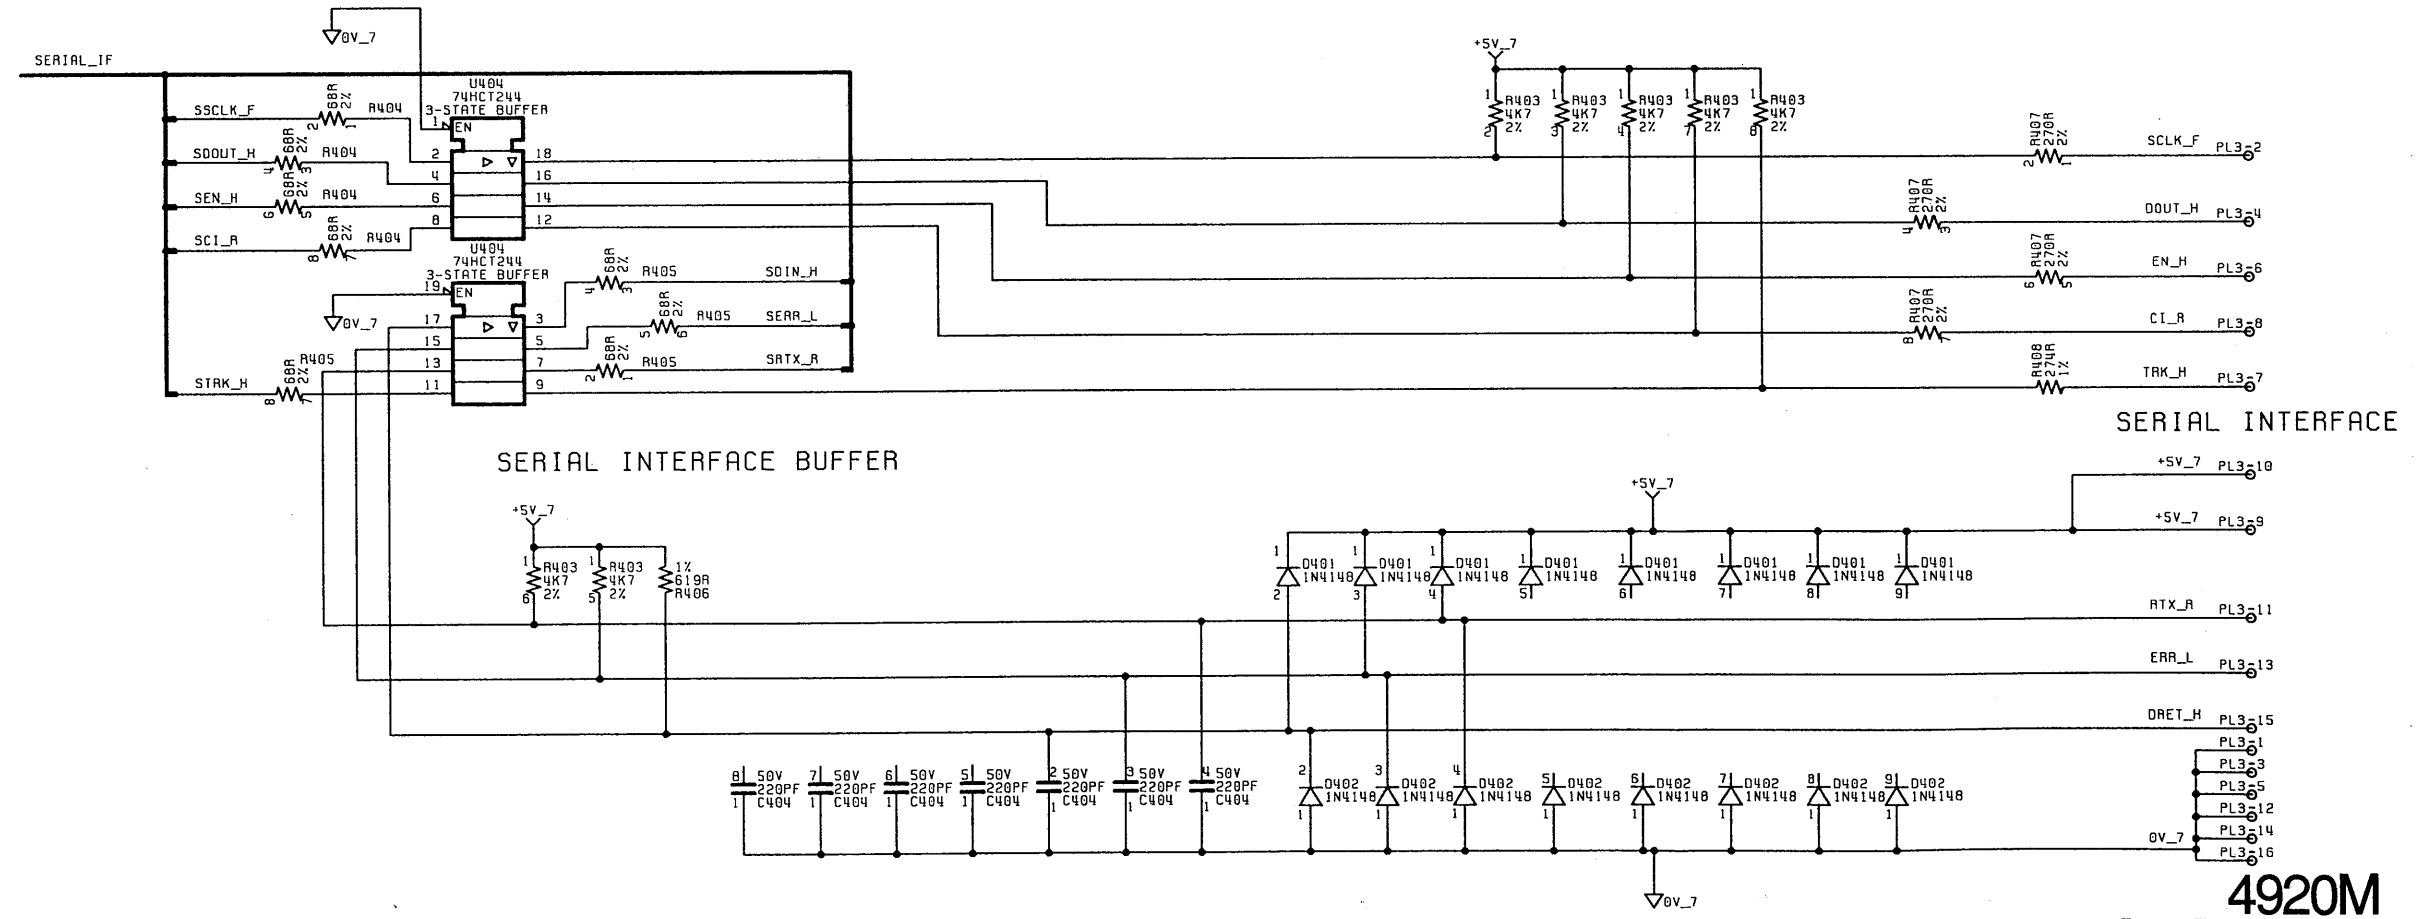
0V_7

SERIAL_IF

U404
74HCT244
3-STATE BUFFER

EN

SSCLK_F 68R 2% R404 2 1
SDOUT_H 68R 2% R404 4 3
SEN_H 68R 2% R404 6 5
SCI_R 68R 2% R404 8 7

1 2 4 6 8 18 16 14 12

U404
74HCT244
3-STATE BUFFER

19 EN

0V_7

17 15 13 11 3 5 7 9

68R 2% R405 4 3 SDIN_H
68R 2% R405 5 6 SERR_L
68R 2% R405 2 1 SRTX_R

STRK_H 68R 2% R405 8 7

SERIAL INTERFACE BUFFER

+5V_7

R403 4K7 2% 1 2
R403 4K7 2% 1 3
R403 4K7 2% 1 4
R403 4K7 2% 1 7
R403 4K7 2% 1 8

R407 270R 2% 2 1 SCLK_F PL3-2
R407 270R 2% 4 3 DOUT_H PL3-4
R407 270R 2% 6 5 EN_H PL3-6
R407 270R 2% 8 7 CI_R PL3-8
R408 274R 1% TRK_H PL3-7

SERIAL INTERFACE

+5V_7
R403 4K7 2% 1 6
R403 4K7 2% 1 5
1% 619R R406

+5V_7

+5V_7 PL3-10
+5V_7 PL3-9

D401 1N4148 1 2
D401 1N4148 1 3
D401 1N4148 1 4
D401 1N4148 1 5
D401 1N4148 1 6
D401 1N4148 1 7
D401 1N4148 1 8
D401 1N4148 1 9

RTX_R PL3-11
ERR_L PL3-13
DRET_H PL3-15

8 50V 220PF C404 1
7 50V 220PF C404 1
6 50V 220PF C404 1
5 50V 220PF C404 1
2 50V 220PF C404 1
3 50V 220PF C404 1
4 50V 220PF C404 1

2 D402 1N4148 1
3 D402 1N4148 1
4 D402 1N4148 1
5 D402 1N4148 1
6 D402 1N4148 1
7 D402 1N4148 1
8 D402 1N4148 1
9 D402 1N4148 1

PL3-1
PL3-3
PL3-5
PL3-12
0V_7 PL3-14
PL3-16

0V_7

4920M